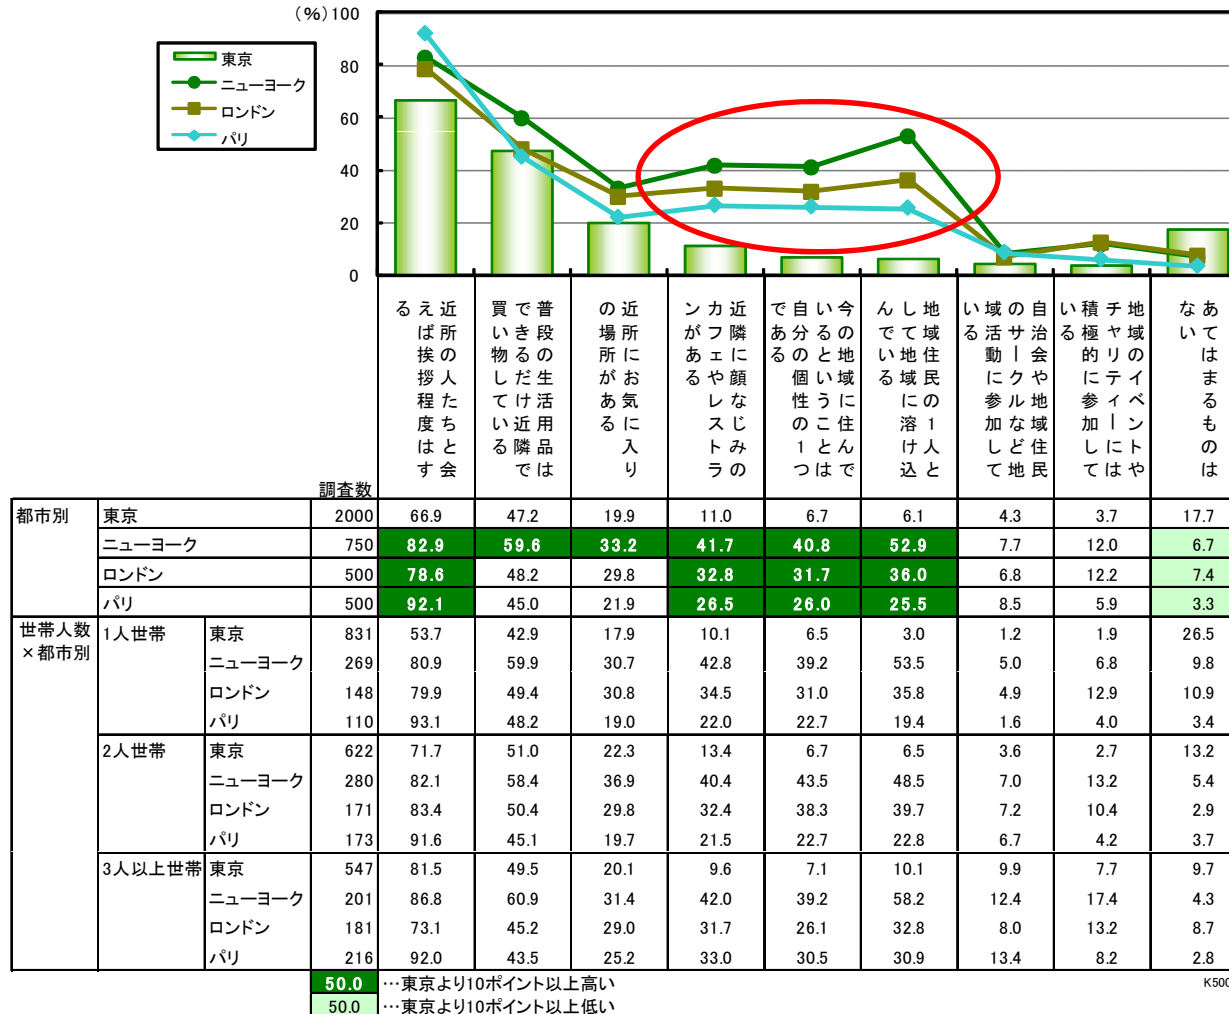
(%) 100
80
60
40
20
0

東京
ニューヨーク
ロンドン
パリ

| | | | 調査数 | 近所の人たちと会えば挨拶程度はする | 普段の生活用品はできるだけ近隣で買い物している | 近所にお気に入りの場所がある | 近隣に顔なじみのカフェやレストランがある | 今の地域に住んでいることは自分の個性の1つである | 地域住民の1人として地域に溶け込んでいる | 自治会や地域住民のサークルなど地域活動に参加している | 地域のイベントやチャリティーには積極的に参加している | あてはまるものはない |
|---|---|---|---|---|---|---|---|---|---|---|---|---|
| 都市別 | 東京 | | 2000 | 66.9 | 47.2 | 19.9 | 11.0 | 6.7 | 6.1 | 4.3 | 3.7 | 17.7 |
| | ニューヨーク | | 750 | 82.9 | 59.6 | 33.2 | 41.7 | 40.8 | 52.9 | 7.7 | 12.0 | 6.7 |
| | ロンドン | | 500 | 78.6 | 48.2 | 29.8 | 32.8 | 31.7 | 36.0 | 6.8 | 12.2 | 7.4 |
| | パリ | | 500 | 92.1 | 45.0 | 21.9 | 26.5 | 26.0 | 25.5 | 8.5 | 5.9 | 3.3 |
| 世帯人数×都市別 | 1人世帯 | 東京 | 831 | 53.7 | 42.9 | 17.9 | 10.1 | 6.5 | 3.0 | 1.2 | 1.9 | 26.5 |
| | | ニューヨーク | 269 | 80.9 | 59.9 | 30.7 | 42.8 | 39.2 | 53.5 | 5.0 | 6.8 | 9.8 |
| | | ロンドン | 148 | 79.9 | 49.4 | 30.8 | 34.5 | 31.0 | 35.8 | 4.9 | 12.9 | 10.9 |
| | | パリ | 110 | 93.1 | 48.2 | 19.0 | 22.0 | 22.7 | 19.4 | 1.6 | 4.0 | 3.4 |
| | 2人世帯 | 東京 | 622 | 71.7 | 51.0 | 22.3 | 13.4 | 6.7 | 6.5 | 3.6 | 2.7 | 13.2 |
| | | ニューヨーク | 280 | 82.1 | 58.4 | 36.9 | 40.4 | 43.5 | 48.5 | 7.0 | 13.2 | 5.4 |
| | | ロンドン | 171 | 83.4 | 50.4 | 29.8 | 32.4 | 38.3 | 39.7 | 7.2 | 10.4 | 2.9 |
| | | パリ | 173 | 91.6 | 45.1 | 19.7 | 21.5 | 22.7 | 22.8 | 6.7 | 4.2 | 3.7 |
| | 3人以上世帯 | 東京 | 547 | 81.5 | 49.5 | 20.1 | 9.6 | 7.1 | 10.1 | 9.9 | 7.7 | 9.7 |
| | | ニューヨーク | 201 | 86.8 | 60.9 | 31.4 | 42.0 | 39.2 | 58.2 | 12.4 | 17.4 | 4.3 |
| | | ロンドン | 181 | 73.1 | 45.2 | 29.0 | 31.7 | 26.1 | 32.8 | 8.0 | 13.2 | 8.7 |
| | | パリ | 216 | 92.0 | 43.5 | 25.2 | 33.0 | 30.5 | 30.9 | 13.4 | 8.2 | 2.8 |

50.0 …東京より10ポイント以上高い
50.0 …東京より10ポイント以上低い
K500